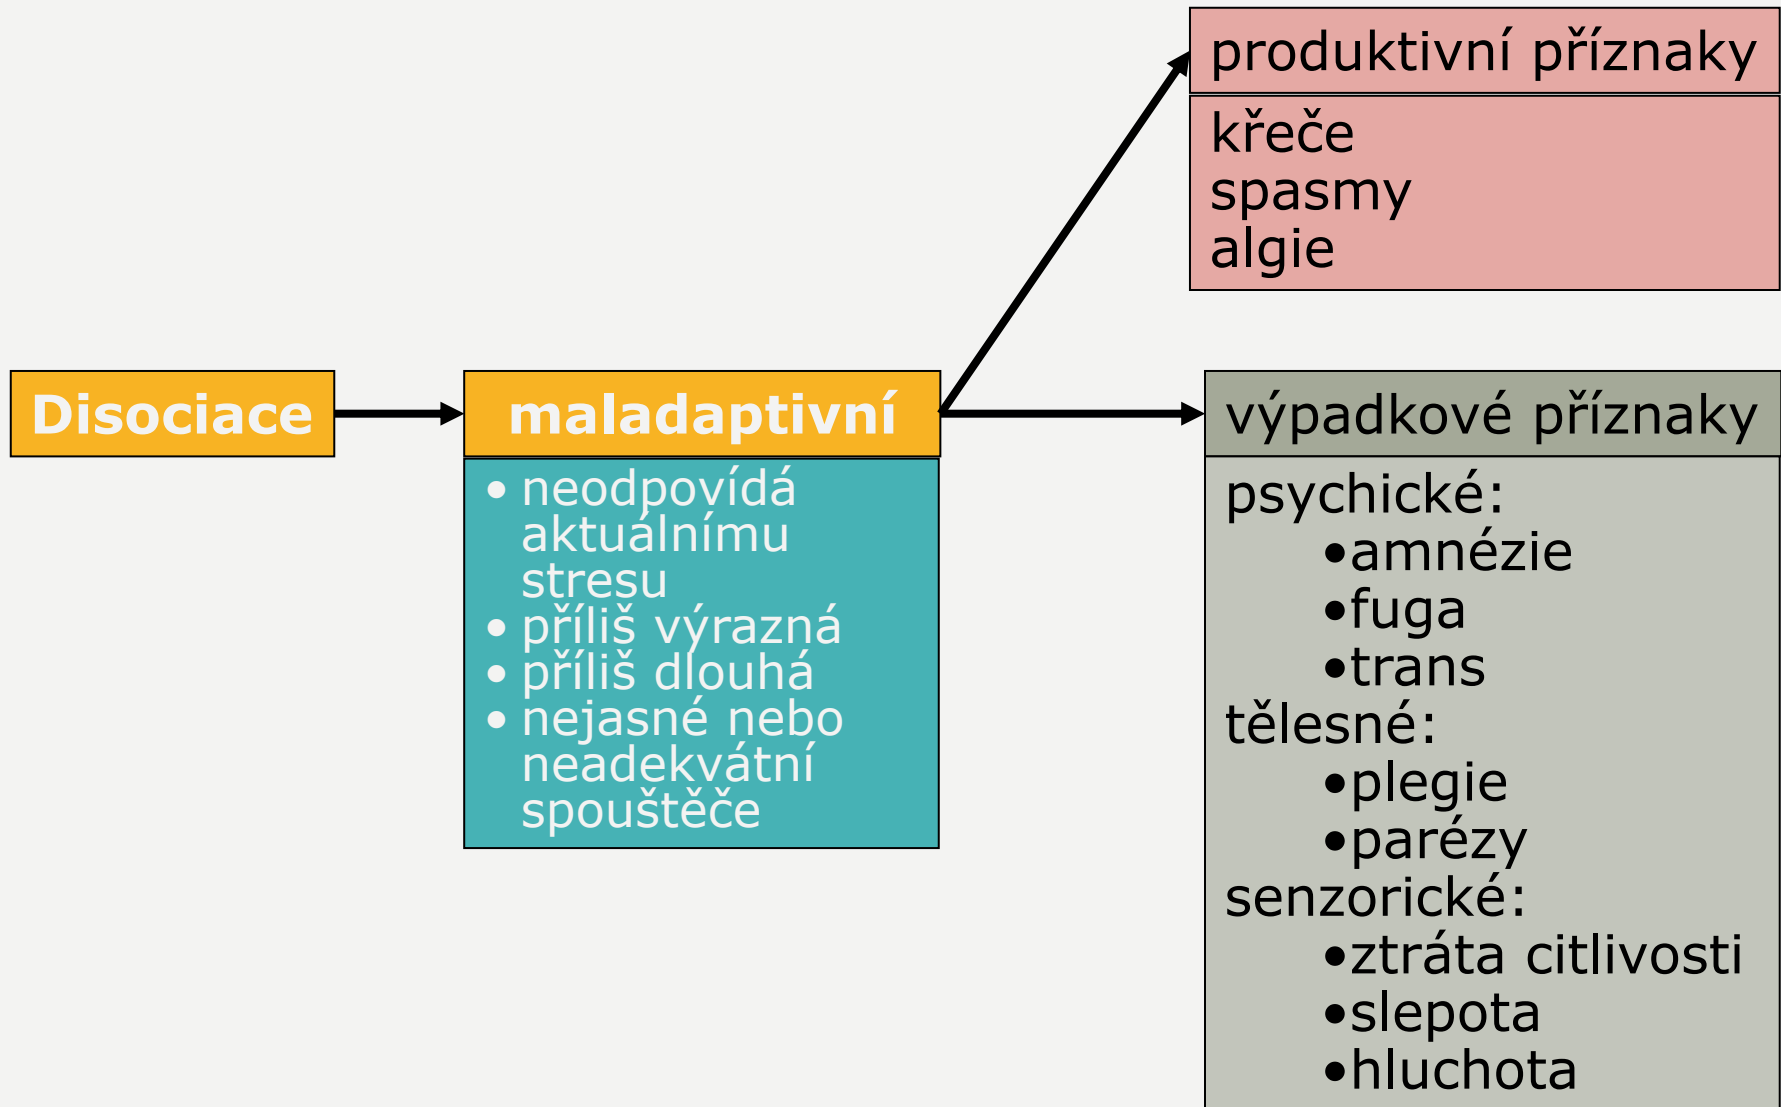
Disociace

maladaptivní

• neodpovídá aktuálnímu stresu
• příliš výrazná
• příliš dlouhá
• nejasné nebo neadekvátní spouštěče

produktivní příznaky

křeče
spasmy
algie

výpadkové příznaky

psychické:
•amnézie
•fuga
•trans
tělesné:
•plegie
•parézy
senzorické:
•ztráta citlivosti
•slepota
•hluchota